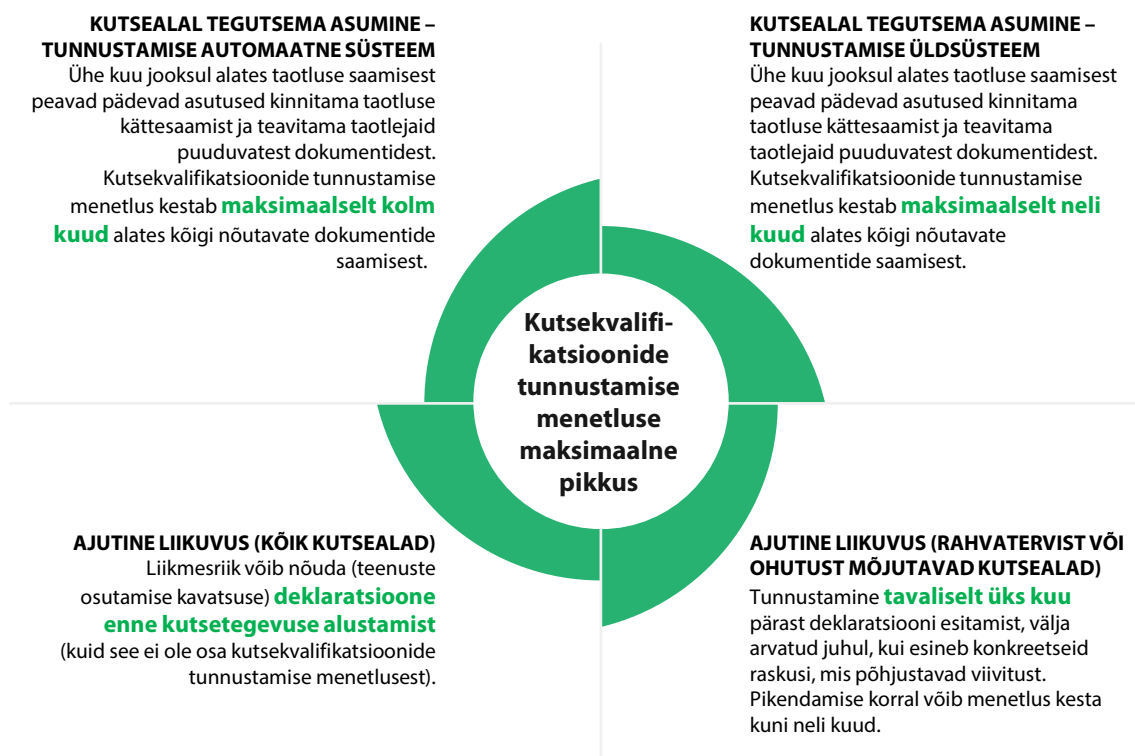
KUTSEALAL TEGUTSEMA ASUMINE – TUNNUSTAMISE AUTOMAATNE SÜSTEEM
Ühe kuu jooksul alates taotluse saamisest peavad pädevad asutused kinnitama taotluse kättesaamist ja teavitama taotlejaid puuduvatest dokumentidest. Kutsekvalifikatsioonide tunnustamise menetlus kestab maksimaalselt kolm kuud alates kõigi nõutavate dokumentide saamisest.

KUTSEALAL TEGUTSEMA ASUMINE – TUNNUSTAMISE ÜLDSÜSTEEM
Ühe kuu jooksul alates taotluse saamisest peavad pädevad asutused kinnitama taotluse kättesaamist ja teavitama taotlejaid puuduvatest dokumentidest. Kutsekvalifikatsioonide tunnustamise menetlus kestab maksimaalselt neli kuud alates kõigi nõutavate dokumentide saamisest.

Kutsekvalifikatsioonide tunnustamise menetluse maksimaalne pikkus

AJUTINE LIIKUVUS (KÕIK KUTSEALAD)
Liikmesriik võib nõuda (teenuste osutamise kavatsuse) deklaratsioone enne kutsetegevuse alustamist (kuid see ei ole osa kutsekvalifikatsioonide tunnustamise menetlusest).

AJUTINE LIIKUVUS (RAHVATERVIST VÕI OHUTUST MÕJUTAVAD KUTSEALAD)
Tunnustamine tavaliselt üks kuu pärast deklaratsiooni esitamist, välja arvatud juhul, kui esineb konkreetseid raskusi, mis põhjustavad viivitust. Pikendamise korral võib menetlus kesta kuni neli kuud.